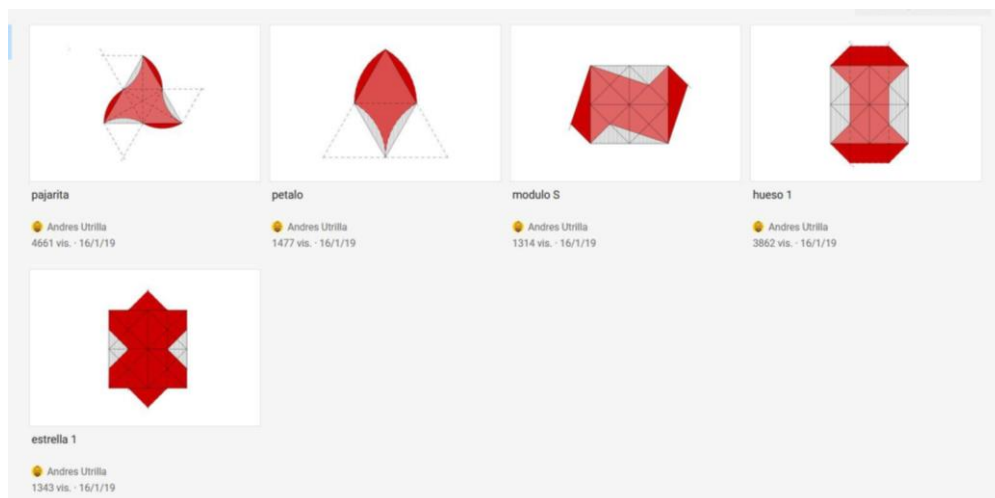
pajarita

Andres Utrilla
4661 vis. · 16/1/19

petalo

Andres Utrilla
1477 vis. · 16/1/19

modulo S

Andres Utrilla
1314 vis. · 16/1/19

hueso 1

Andres Utrilla
3862 vis. · 16/1/19

estrella 1

Andres Utrilla
1343 vis. · 16/1/19